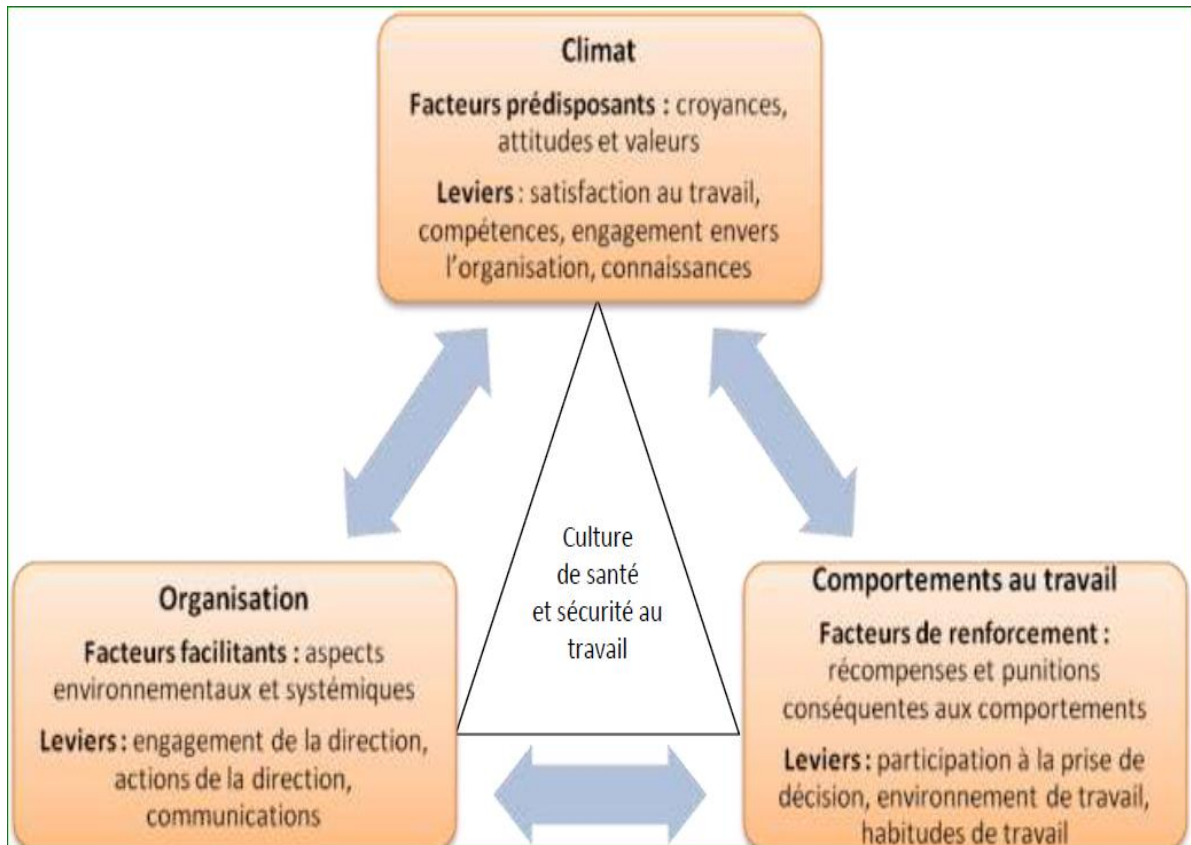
Climat

Facteurs prédisposants : croyances, attitudes et valeurs

Leviers : satisfaction au travail, compétences, engagement envers l'organisation, connaissances

Culture de santé et sécurité au travail

Organisation

Facteurs facilitants : aspects environnementaux et systémiques

Leviers : engagement de la direction, actions de la direction, communications

Comportements au travail

Facteurs de renforcement : récompenses et punitions conséquentes aux comportements

Leviers : participation à la prise de décision, environnement de travail, habitudes de travail